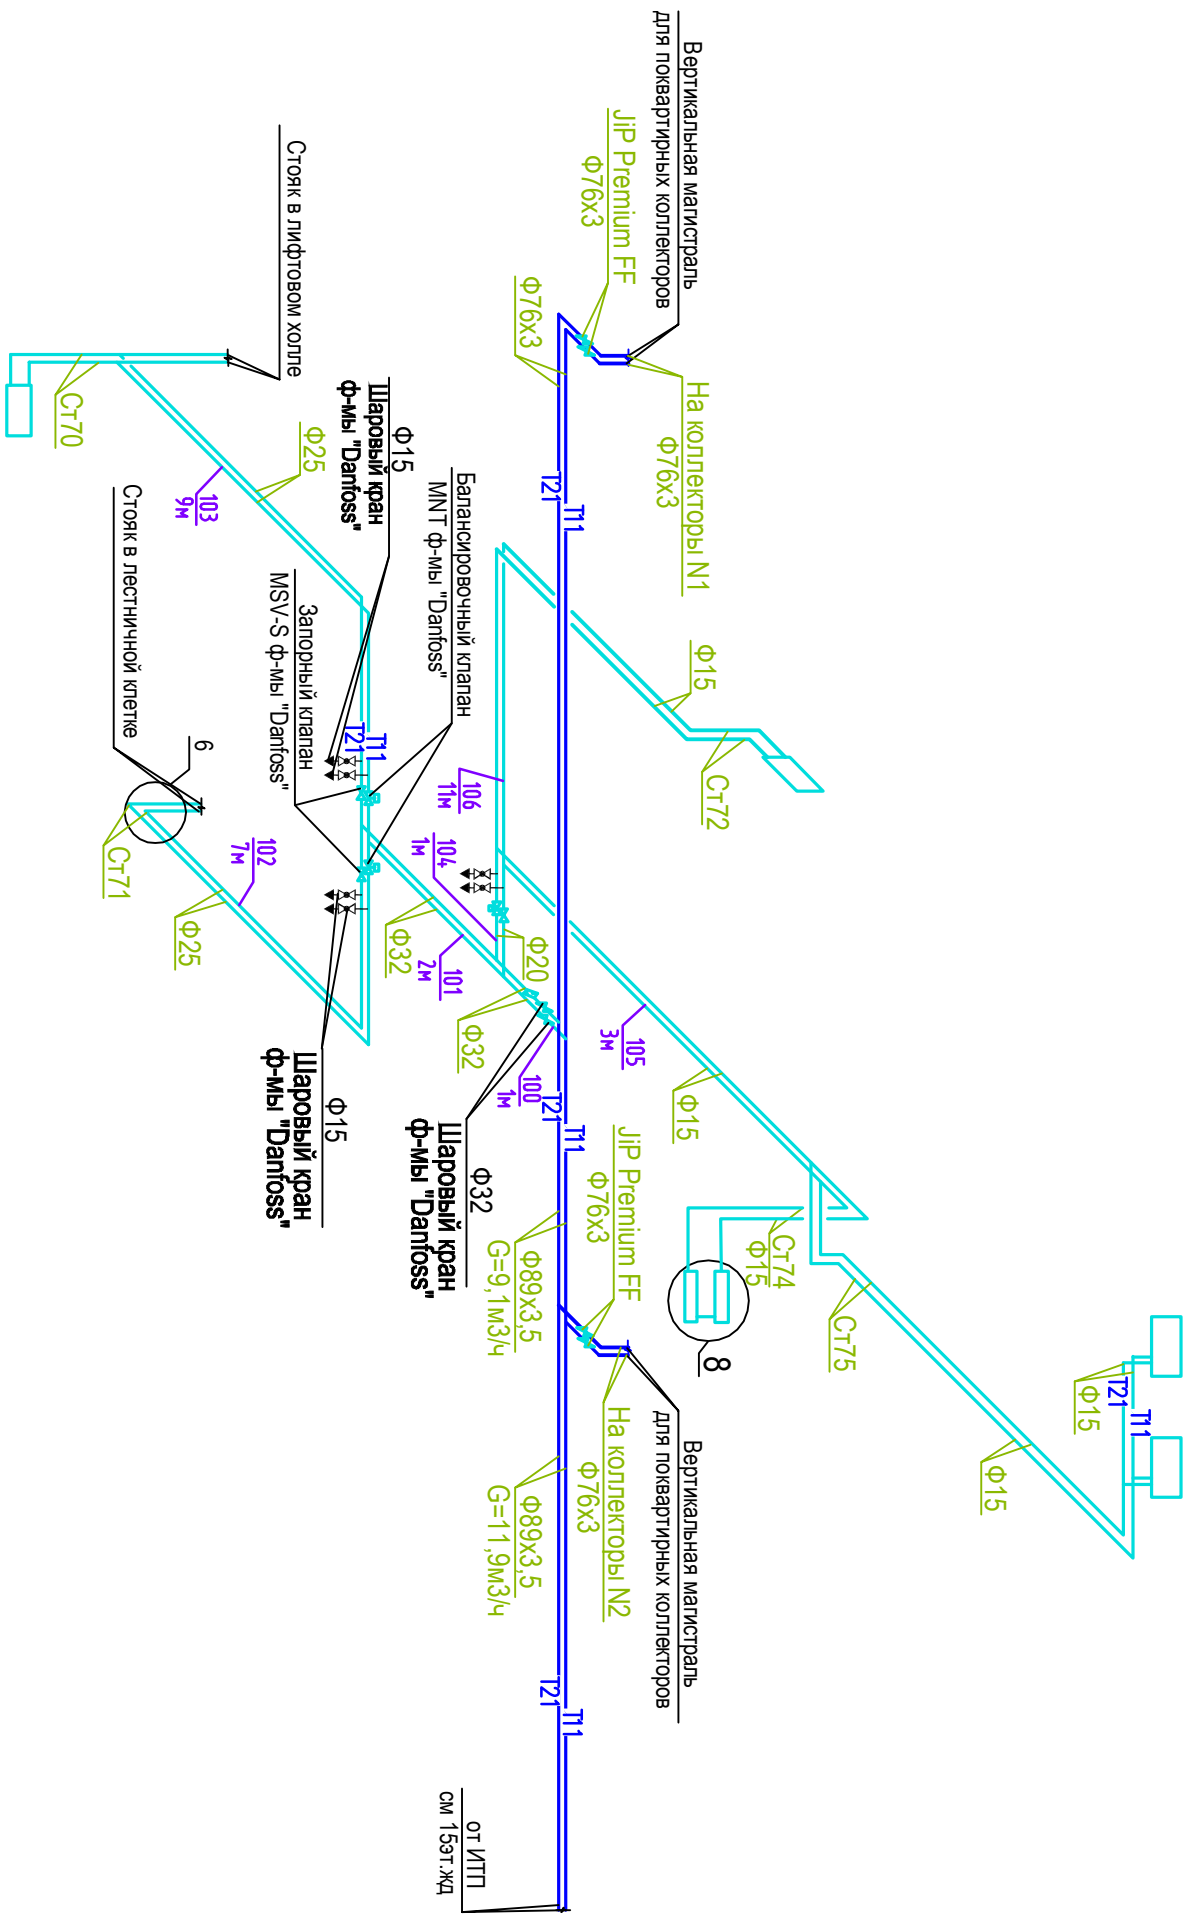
Вертикальная магистраль для поквартирных коллекторов

JiP Premium FF
Ф76х3

Ф76х3

На коллекторы N1
Ф76х3

Стояк в лифтовом холле

Ст70

Ф15
Шаровый кран ф-мы "Danfoss"

Ф25

$\frac{103}{9м}$

Т21
Т11

Балансировочный клапан MNT ф-мы "Danfoss"

Стояк в лестничной клетке

Запорный клапан MSV-S ф-мы "Danfoss"

Ф15

Ст72

Т11
Т21

б

$\frac{106}{11м}$

Ст71

$\frac{102}{7м}$

$\frac{104}{1м}$

Ф25

Ф32

$\frac{101}{2м}$

Ф20

Ф32

$\frac{105}{3м}$

Ф15
Шаровый кран ф-мы "Danfoss"

$\frac{100}{1м}$

Т21
Т11

Ф15

Ф32
Шаровый кран ф-мы "Danfoss"

JiP Premium FF
Ф76х3

Ф89х3,5
G=9,1м3/ч

Ст74
Ф15

Ст75

8

Т21
Т11
Ф15

Ф15

На коллекторы N2
Ф76х3

Ф89х3,5
G=11,9м3/ч

Вертикальная магистраль для поквартирных коллекторов

Т21
Т11

от ИТП
см 15эт.жд